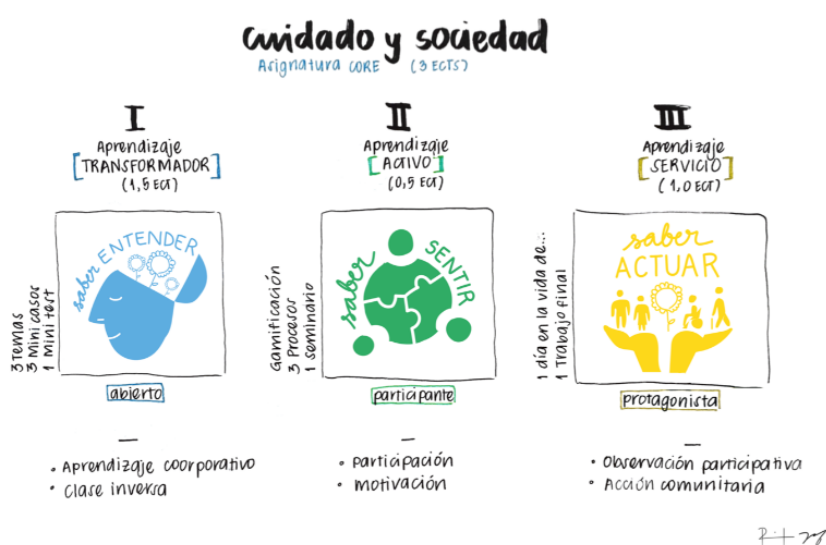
Cuidado y sociedad
Asignatura CORE (3 ECTS)

I
Aprendizaje
[TRANSFORMADOR]
(1,5 ECT)

3 Temas
3 Mini casos
1 Mini test

saber ENTENDER

abierto

—
• Aprendizaje coorporativo
• Clase inversa

II
Aprendizaje
[ACTIVO]
(0,5 ECT)

Gamificación
3 Procesos
1 seminario

saber SENTIR

participante

—
• Participación
• motivación

III
Aprendizaje
[SERVICIO]
(1,0 ECT)

1 día en la vida de...
1 Trabajo final

saber ACTUAR

protagonista

—
• Observación participativa
• Acción comunitaria

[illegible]